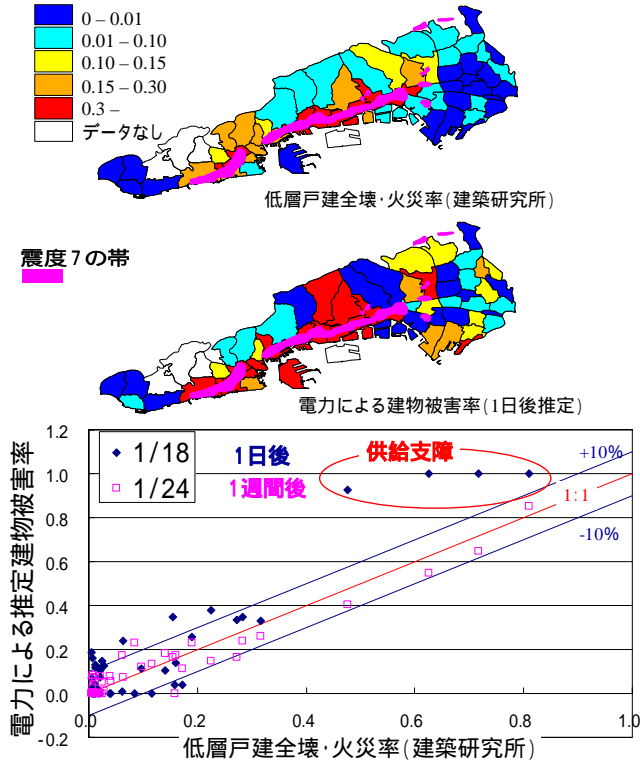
0 – 0.01
0.01 – 0.10
0.10 – 0.15
0.15 – 0.30
0.3 –
データなし

低層戸建全壊･火災率(建築研究所)

震度7の帯

電力による建物被害率(1日後推定)

1/18
1/24
1日後
1週間後
供給支障
+10%
1:1
-10%

電力による推定建物被害率
1.2
1.0
0.8
0.6
0.4
0.2
0.0
-0.2
0.0
0.2
0.4
0.6
0.8
1.0
低層戸建全壊･火災率(建築研究所)